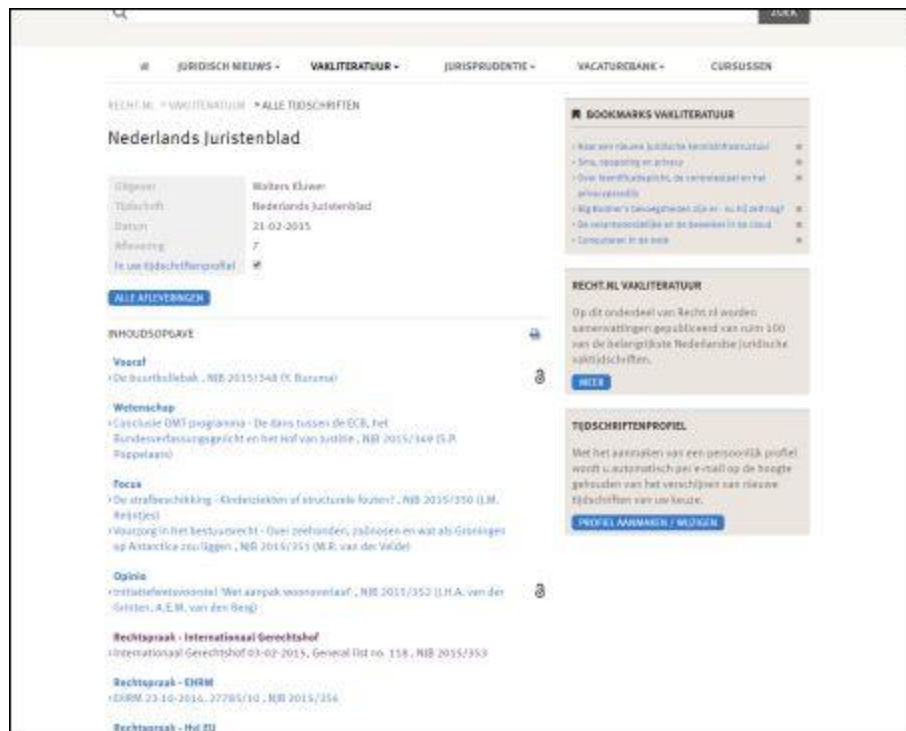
ZOEK

JURIDISCH NIEUWS • VAKLITERATUUR • JURISPRUDENTIE • VACATUREBANK • CURSUSSEN

RECHT.NL > VAKLITERATUUR > ALLE TIJDSCHRIFTEN

Nederlands Juristenblad

| Uitgever | Wolters Kluwer |
|---|---|
| Tijdschrift | Nederlands Juristenblad |
| Datum | 21-02-2015 |
| Aflevering | 7 |
| In uw tijdschriftenprofiel | ✔ |

ALLE AFLEVERINGEN

INHOUDSOPGAVE

Vooraf
› De buurtkollebak , NJB 2015/348 (Y. Buruma)

Wetenschap
› Conclusie OMT programma - De dans tussen de ECB, het Bundesverfassungsgericht en het Hof van Justitie , NJB 2015/349 (S.P. Poppelaars)

Focus
› De strafbeschikking - Kinderziekten of structurele fouten? , NJB 2015/350 (J.M. Reijntjes)
› Voorzorg in het bestuursrecht - Over zeehonden, zuignosen en wat als Groningen op Antarctica zou liggen , NJB 2015/351 (W.R. van der Velde)

Opinie
› Initiatiefwetsvoorstel 'Wet aanpak woonoverlast' , NJB 2015/352 (J.H.A. van der Grinten, A.E.M. van den Berg)

Rechtspraak - Internationaal Gerechtshof
› Internationaal Gerechtshof 03-02-2015, General list no. 118 , NJB 2015/353

Rechtspraak - EHRM
› EHRM 23-10-2014, 27785/10 , NJB 2015/354

Rechtspraak - Hvl EU

BOOKMARKS VAKLITERATUUR
› Naar een nieuwe juridische kennisinfrastructuur
› Sms, opsporing en privacy
› Over kenniflushplicht, de verbintenis en het privacyaspect
› Big Brother's bevoegdheden zijn er - zo hij zeit nog?
› De verantwoordelijke en de bewerker in de cloud
› Computeren in de zeik

RECHT.NL VAKLITERATUUR
Op dit onderdeel van Recht.nl worden samenvattingen gepubliceerd van ruim 100 van de belangrijkste Nederlandse juridische vaktijdschriften.
MEER

TIJDSCHRIFTENPROFIEL
Met het aanmaken van een persoonlijk profiel wordt u automatisch per e-mail op de hoogte gehouden van het verschijnen van nieuwe tijdschriften van uw keuze.
PROFIEL AANMAKEN / WIJZIGEN